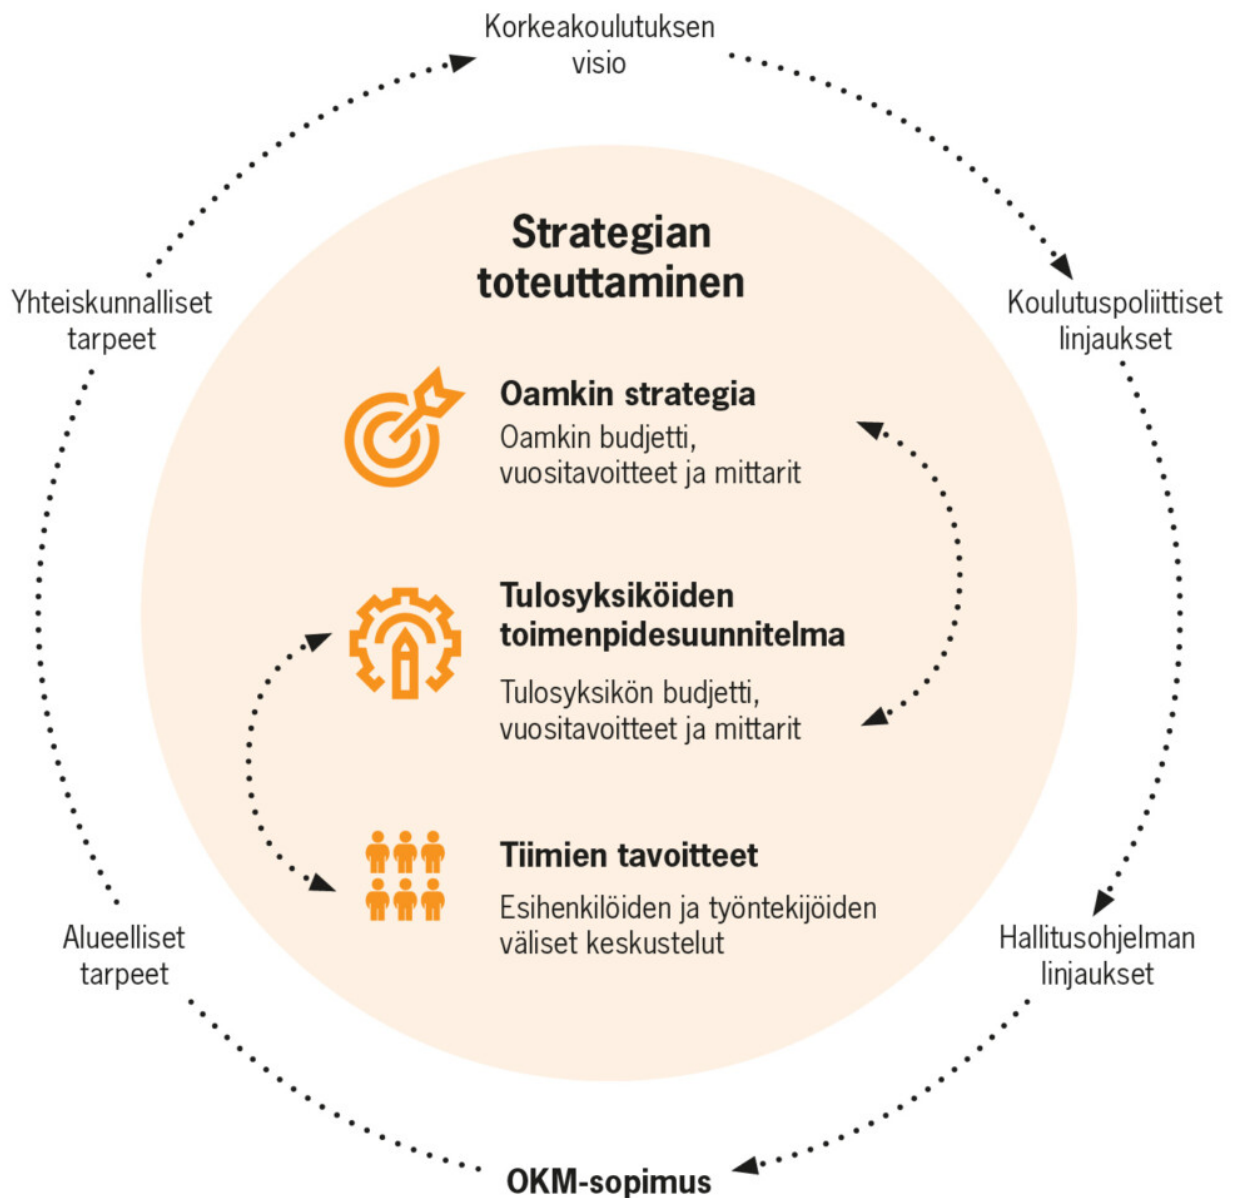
Korkeakoulutuksen visio

Koulutuspoliittiset linjaukset

Hallitusohjelman linjaukset

OKM-sopimus

Alueelliset tarpeet

Yhteiskunnalliset tarpeet

Strategian toteuttaminen

Oamkin strategia

Oamkin budjetti, vuositavoitteet ja mittarit

Tulosyksiköiden toimenpidesuunnitelma

Tulosyksikön budjetti, vuositavoitteet ja mittarit

Tiimien tavoitteet

Esihenkilöiden ja työntekijöiden väliset keskustelut